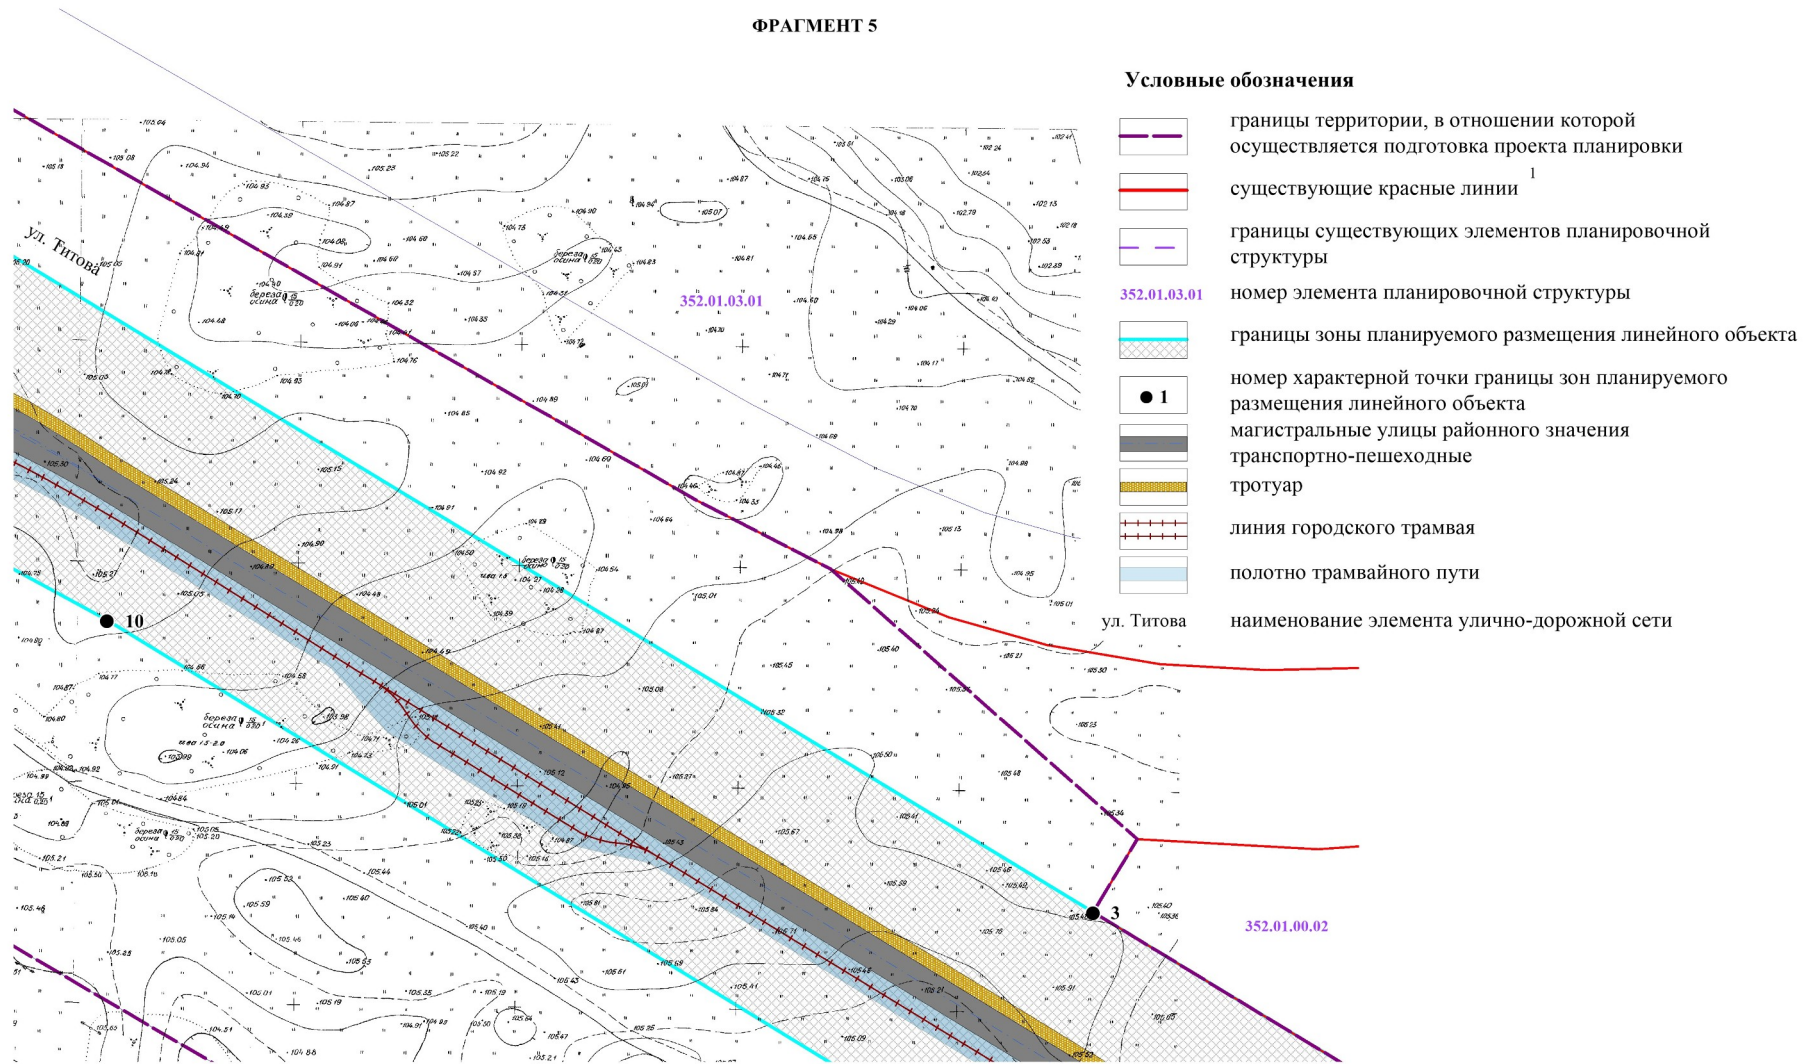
ФРАГМЕНТ 5

ул. Титова

352.01.03.01

10

3

352.01.00.02

Условные обозначения

границы территории, в отношении которой осуществляется подготовка проекта планировки

существующие красные линии $^1$

границы существующих элементов планировочной структуры

352.01.03.01 номер элемента планировочной структуры

границы зоны планируемого размещения линейного объекта

● 1 номер характерной точки границы зон планируемого размещения линейного объекта

магистральные улицы районного значения транспортно-пешеходные

тротуар

линия городского трамвая

полотно трамвайного пути

ул. Титова наименование элемента улично-дорожной сети